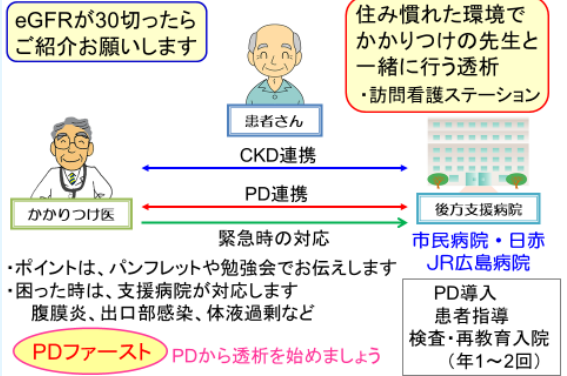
eGFRが30切ったら
ご紹介お願いします

住み慣れた環境で
かかりつけの先生と
一緒に行う透析
・訪問看護ステーション

患者さん

CKD連携

かかりつけ医

PD連携

後方支援病院

緊急時の対応

市民病院・日赤
JR広島病院

・ポイントは、パンフレットや勉強会でお伝えします
・困った時は、支援病院が対応します
腹膜炎、出口部感染、体液過剰など

PDファースト

PDから透析を始めましょう

PD導入
患者指導
検査・再教育入院
（年1〜2回）